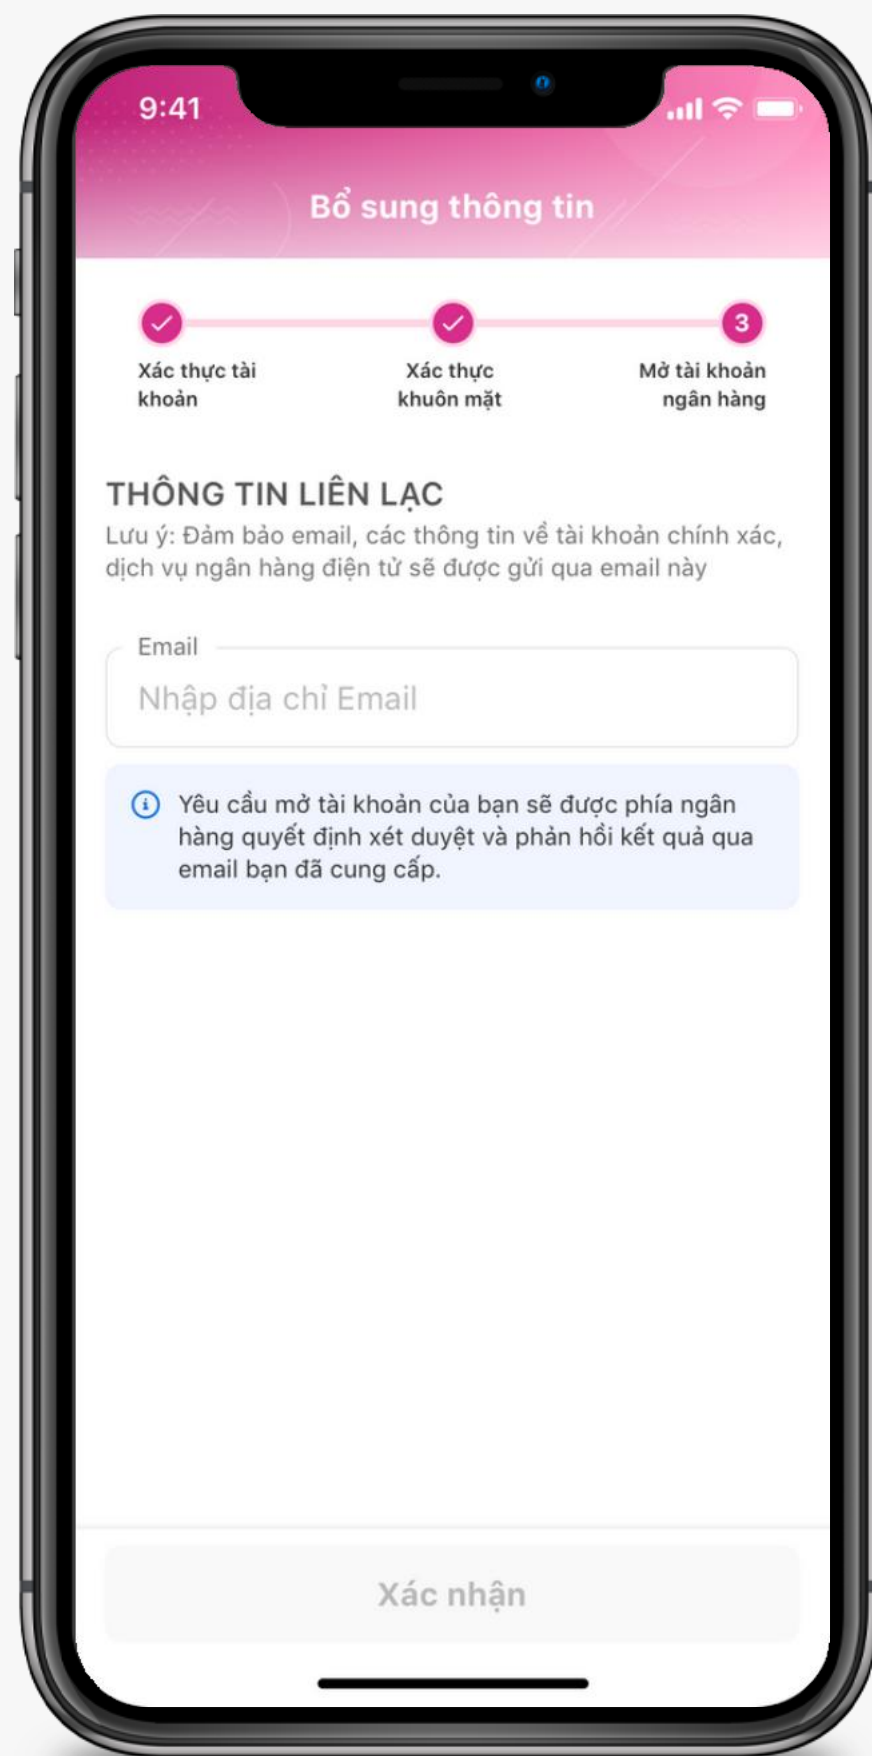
9:41

Bổ sung thông tin

Xác thực tài khoản

Xác thực khuôn mặt

3

Mở tài khoản ngân hàng

THÔNG TIN LIÊN LẠC

Lưu ý: Đảm bảo email, các thông tin về tài khoản chính xác, dịch vụ ngân hàng điện tử sẽ được gửi qua email này

Email

Nhập địa chỉ Email

Yêu cầu mở tài khoản của bạn sẽ được phía ngân hàng quyết định xét duyệt và phản hồi kết quả qua email bạn đã cung cấp.

Xác nhận